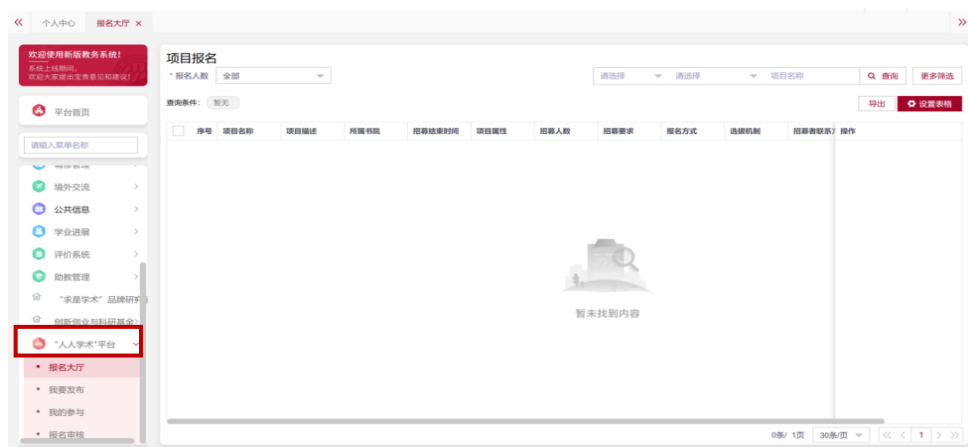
«　个人中心　报名大厅 ×　»

欢迎使用新版教务系统!
系统上线期间,
欢迎大家提出宝贵意见和建议!

平台首页

请输入菜单名称

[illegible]
境外交流 >
公共信息 >
学业进展 >
评价系统 >
助教管理 >
"求是学术"品牌研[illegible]
创新创业与科研基金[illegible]
"人人学术"平台
报名大厅
我要发布
我的参与
报名审核

项目报名
* 报名人数　全部
请选择　请选择　项目名称　查询　更多筛选
查询条件:　暂无
导出　设置表格

| 序号 | 项目名称 | 项目描述 | 所属书院 | 招募结束时间 | 项目属性 | 招募人数 | 招募要求 | 报名方式 | 选拔机制 | 招募者联系方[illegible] | 操作 |
|---|---|---|---|---|---|---|---|---|---|---|---|

暂未找到内容

0条/ 1页　30条/页　1